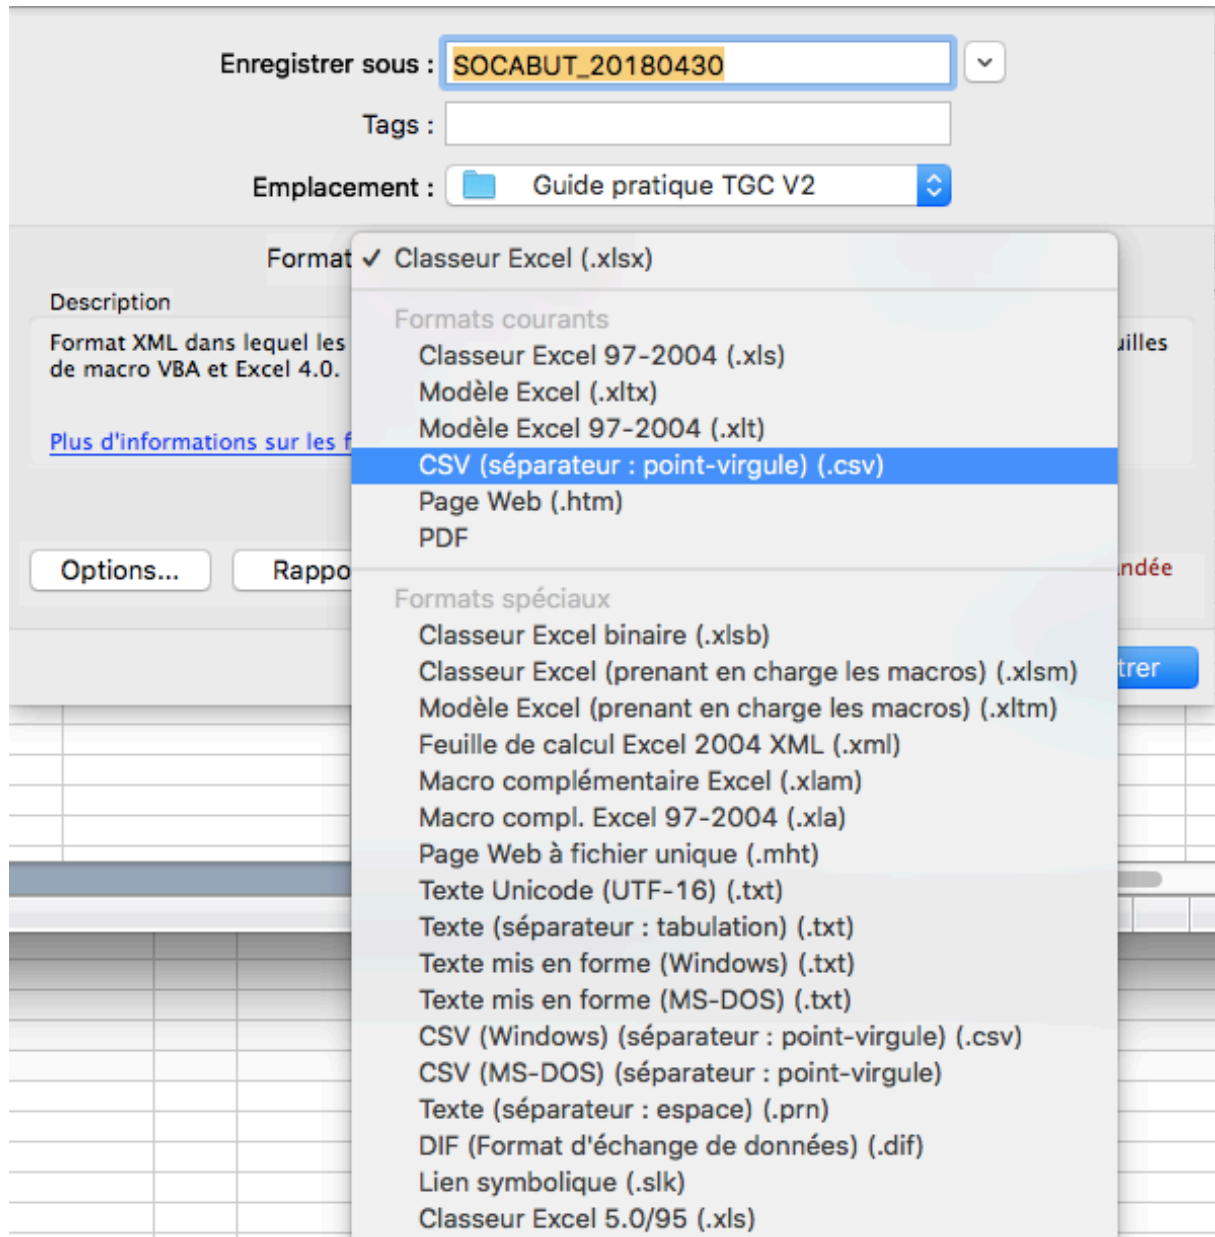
Enregistrer sous : SOCABUT_20180430

Tags :

Emplacement : Guide pratique TGC V2

Format ✓ Classeur Excel (.xlsx)

Description

Format XML dans lequel les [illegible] uilles de macro VBA et Excel 4.0.

Plus d'informations sur les f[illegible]

Formats courants
Classeur Excel 97-2004 (.xls)
Modèle Excel (.xltx)
Modèle Excel 97-2004 (.xlt)
CSV (séparateur : point-virgule) (.csv)
Page Web (.htm)
PDF

Options...

Rappo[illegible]

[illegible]ndée

Formats spéciaux
Classeur Excel binaire (.xlsb)
Classeur Excel (prenant en charge les macros) (.xlsm)
Modèle Excel (prenant en charge les macros) (.xltm)
Feuille de calcul Excel 2004 XML (.xml)
Macro complémentaire Excel (.xlam)
Macro compl. Excel 97-2004 (.xla)
Page Web à fichier unique (.mht)
Texte Unicode (UTF-16) (.txt)
Texte (séparateur : tabulation) (.txt)
Texte mis en forme (Windows) (.txt)
Texte mis en forme (MS-DOS) (.txt)
CSV (Windows) (séparateur : point-virgule) (.csv)
CSV (MS-DOS) (séparateur : point-virgule)
Texte (séparateur : espace) (.prn)
DIF (Format d'échange de données) (.dif)
Lien symbolique (.slk)
Classeur Excel 5.0/95 (.xls)

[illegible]trer